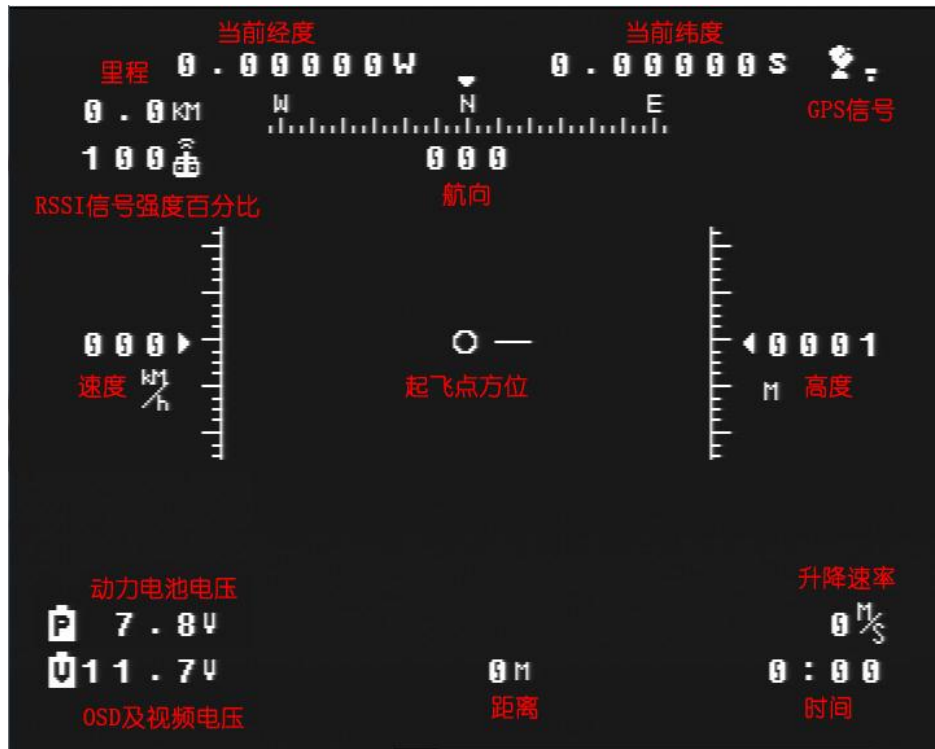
当前经度

当前纬度

里程

0.00000W

0.00000S

0.0KM

W N E

GPS信号

100

000

航向

RSSI信号强度百分比

000

0001

速度 KM/h

起飞点方位

M 高度

动力电池电压

升降速率

P 7.8V

0 M/S

V 11.7V

0M

0:00

OSD及视频电压

距离

时间